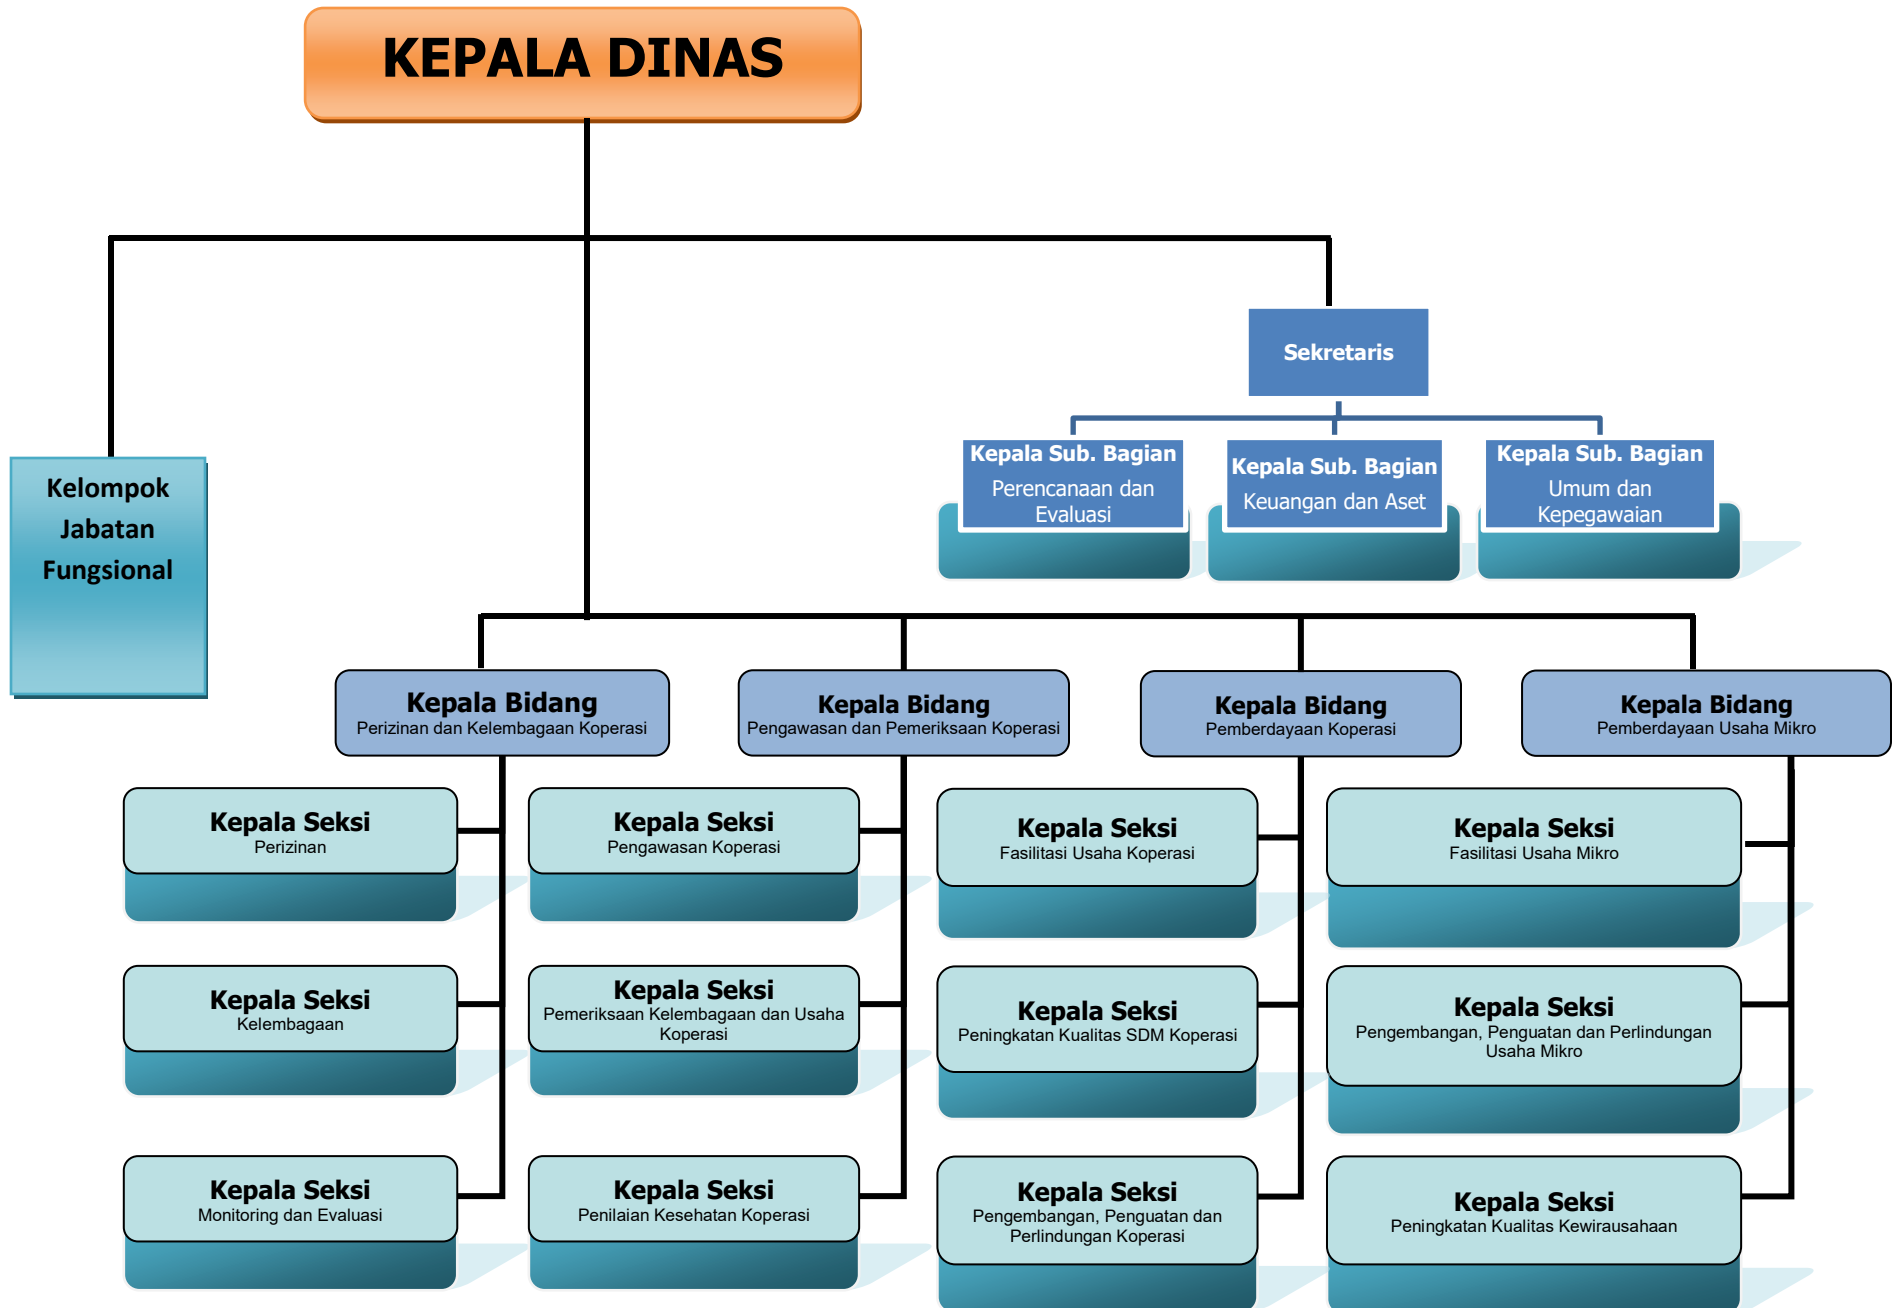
KEPALA DINAS

Kelompok Jabatan Fungsional

Sekretaris

Kepala Sub. Bagian
Perencanaan dan Evaluasi

Kepala Sub. Bagian
Keuangan dan Aset

Kepala Sub. Bagian
Umum dan Kepegawaian

Kepala Bidang
Perizinan dan Kelembagaan Koperasi

Kepala Bidang
Pengawasan dan Pemeriksaan Koperasi

Kepala Bidang
Pemberdayaan Koperasi

Kepala Bidang
Pemberdayaan Usaha Mikro

Kepala Seksi
Perizinan

Kepala Seksi
Kelembagaan

Kepala Seksi
Monitoring dan Evaluasi

Kepala Seksi
Pengawasan Koperasi

Kepala Seksi
Pemeriksaan Kelembagaan dan Usaha Koperasi

Kepala Seksi
Penilaian Kesehatan Koperasi

Kepala Seksi
Fasilitasi Usaha Koperasi

Kepala Seksi
Peningkatan Kualitas SDM Koperasi

Kepala Seksi
Pengembangan, Penguatan dan Perlindungan Koperasi

Kepala Seksi
Fasilitasi Usaha Mikro

Kepala Seksi
Pengembangan, Penguatan dan Perlindungan Usaha Mikro

Kepala Seksi
Peningkatan Kualitas Kewirausahaan